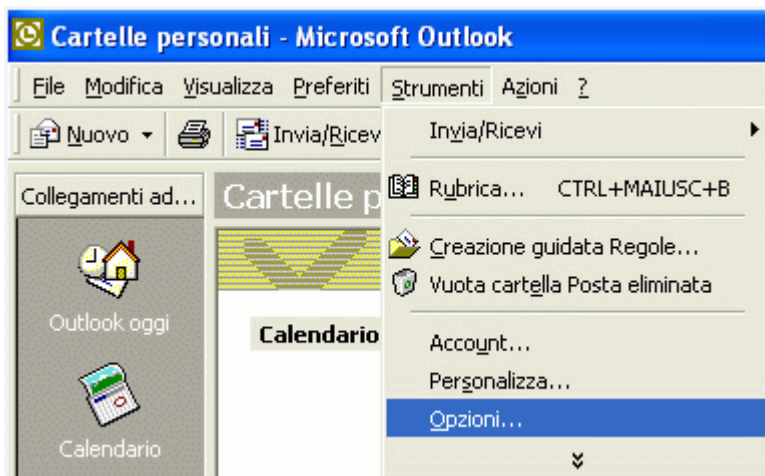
Cartelle personali - Microsoft Outlook

File Modifica Visualizza Preferiti Strumenti Azioni ?

Nuovo Invia/Ricev

Collegamenti ad...

Cartelle p

Outlook oggi

Calendario

Calendario

Invia/Ricevi

Rubrica... CTRL+MAIUSC+B

Creazione guidata Regole...

Vuota cartella Posta eliminata

Account...

Personalizza...

Opzioni...